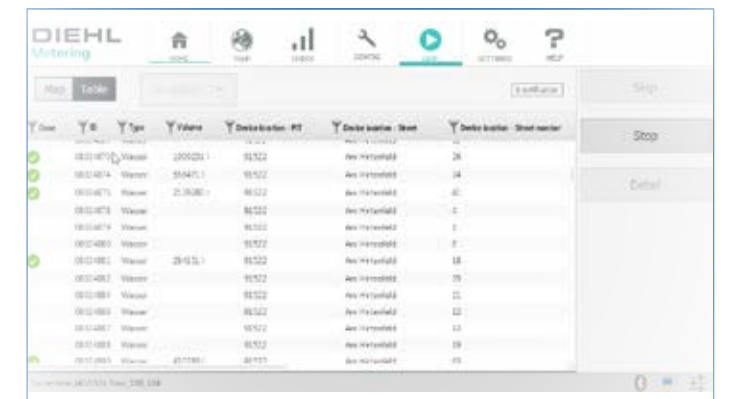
DIEHL
Metering

HOME
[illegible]
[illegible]
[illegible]
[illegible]
SETTINGS
HELP

Map
Table

Start
Stop
Detail

| State | ID | Type | Volume | Device location - PLZ | Device location - Street | Device location - Street number |
|---|---|---|---|---|---|---|
| | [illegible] | Wasser | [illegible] | 91522 | Am Hetzenfeld | 26 |
| | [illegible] | Wasser | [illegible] | 91522 | Am Hetzenfeld | 34 |
| | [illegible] | Wasser | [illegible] | 91522 | Am Hetzenfeld | 40 |
| | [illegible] | Wasser | | 91522 | Am Hetzenfeld | 4 |
| | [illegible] | Wasser | | 91522 | Am Hetzenfeld | 1 |
| | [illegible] | Wasser | | 91522 | Am Hetzenfeld | 8 |
| | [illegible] | Wasser | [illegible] | 91522 | Am Hetzenfeld | 18 |
| | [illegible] | Wasser | | 91522 | Am Hetzenfeld | 35 |
| | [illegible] | Wasser | | 91522 | Am Hetzenfeld | 21 |
| | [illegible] | Wasser | | 91522 | Am Hetzenfeld | 12 |
| | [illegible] | Wasser | | 91522 | Am Hetzenfeld | 13 |
| | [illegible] | Wasser | | 91522 | Am Hetzenfeld | 19 |
| | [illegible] | Wasser | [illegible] | 91522 | Am Hetzenfeld | 23 |

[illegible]